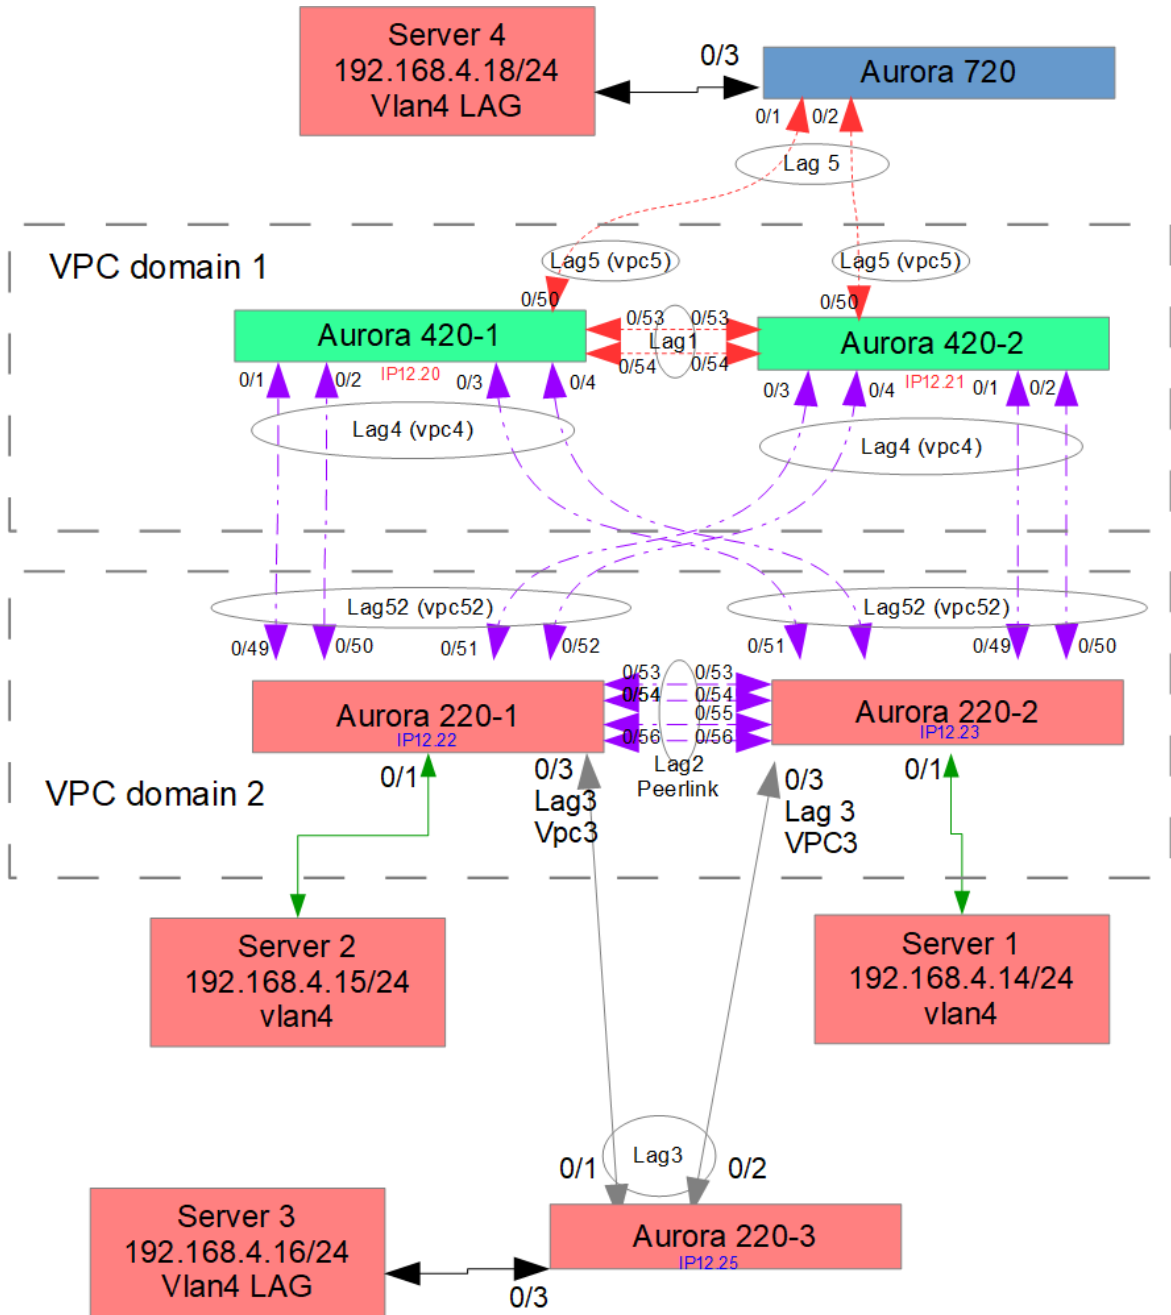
Server 4
192.168.4.18/24
Vlan4 LAG

0/3

Aurora 720

0/1 0/2

Lag 5

VPC domain 1

Lag5 (vpc5)

Lag5 (vpc5)

0/50

0/50

Aurora 420-1

0/53 0/53
Lag1
0/54 0/54

Aurora 420-2

0/1 0/2 IP12.20 0/3 0/4

0/3 0/4 IP12.21 0/1 0/2

Lag4 (vpc4)

Lag4 (vpc4)

Lag52 (vpc52)

Lag52 (vpc52)

0/49 0/50 0/51 0/52

0/51 0/49 0/50

Aurora 220-1
IP12.22

0/53 0/53
0/54 0/54
0/55
0/56 0/56
Lag2
Peerlink

Aurora 220-2
IP12.23

0/1

0/3
Lag3
Vpc3

0/3
Lag 3
VPC3

0/1

VPC domain 2

Server 2
192.168.4.15/24
vlan4

Server 1
192.168.4.14/24
vlan4

0/1

Lag3

0/2

Server 3
192.168.4.16/24
Vlan4 LAG

Aurora 220-3
IP12.25

0/3